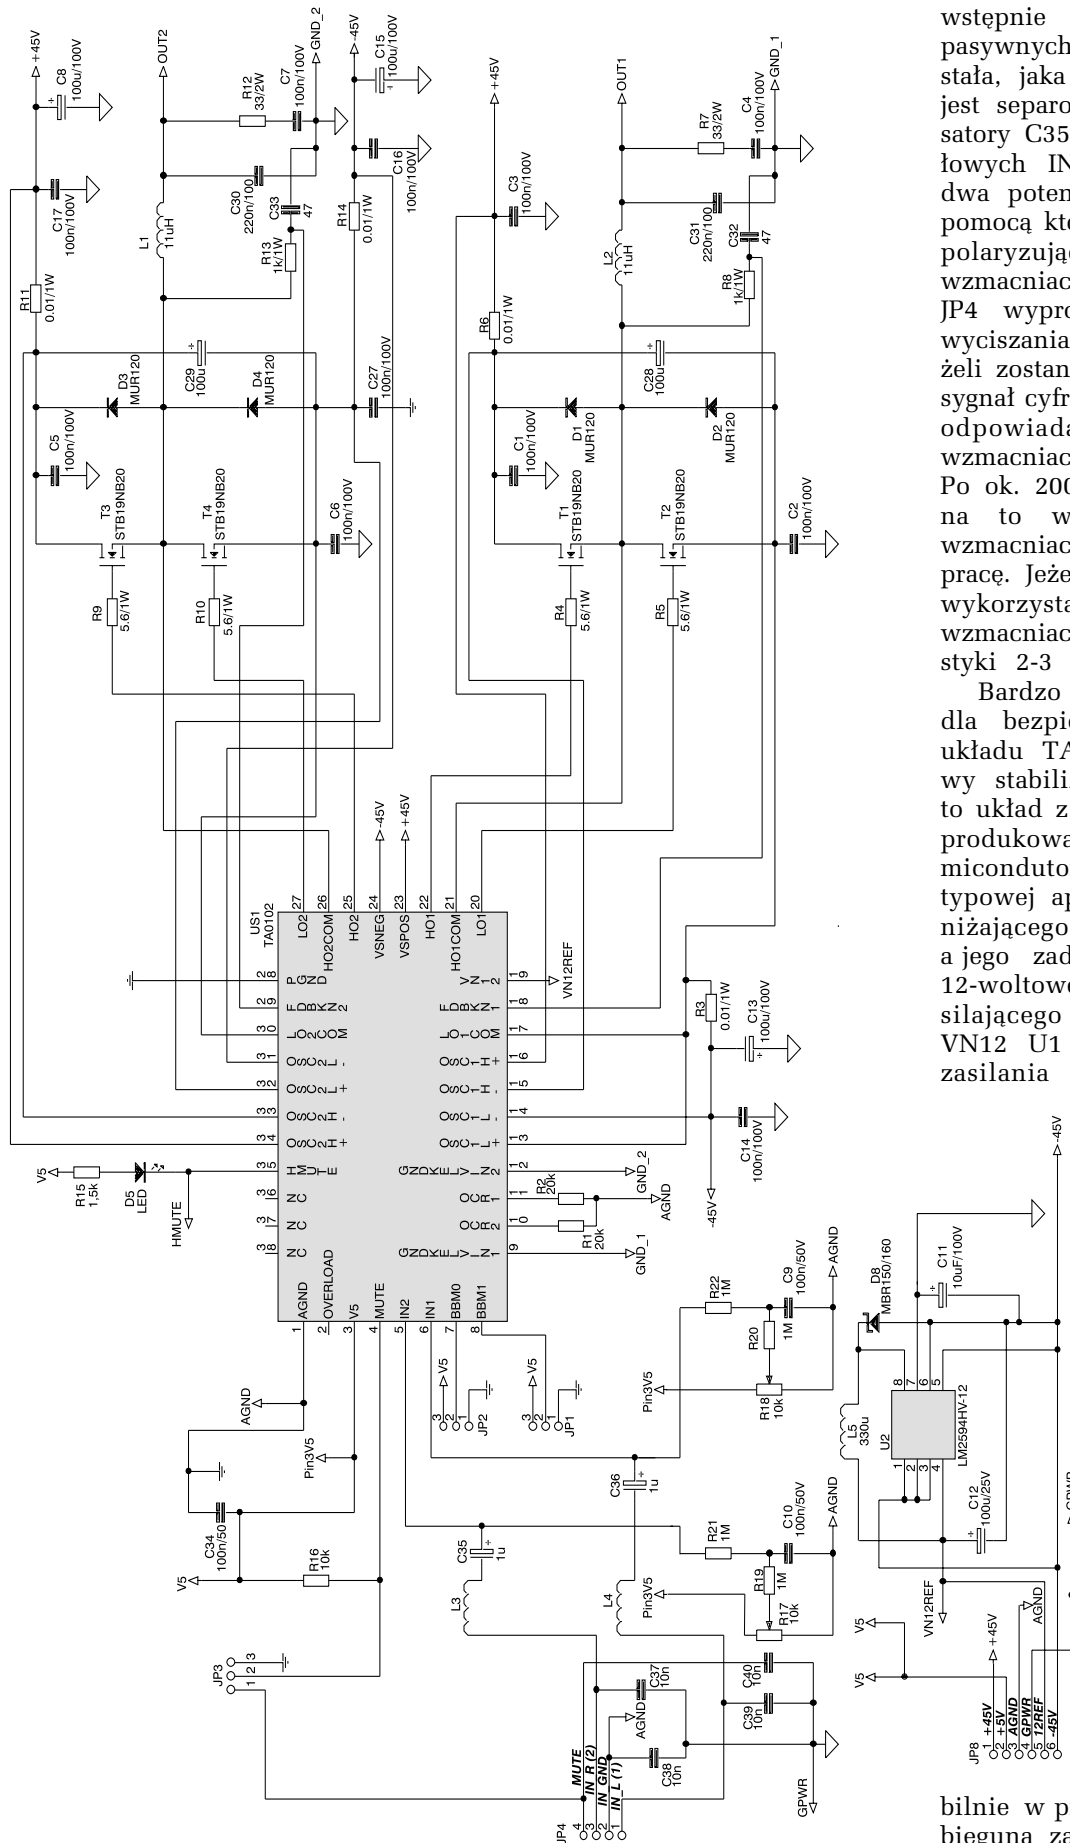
wstępnie
pasywnych
stała, jaka
jest separo
satory C35
łowych IN
dwa poten
pomocą kt
polaryzują
wzmacniac
JP4 wypro
wyciszania
żeli zostan
sygnał cyfr
odpowiada
wzmacniac
Po ok. 200
na to w
wzmacniac
pracę. Jeże
wykorzysta
wzmacniac
styki 2-3

Bardzo
dla bezpie
układu TA
wy stabili
to układ z
produkowa
miconduto
typowej ap
niżającego
a jego zad
12-woltowe
silającego
VN12 U1
zasilania

bilnie w p
bieguna za

+45V C8 100u/100V OUT2 R12 33/2W C7 100n/100V GND_2 -45V C15 100u/100V C17 100n/100V L1 11uH C30 220n/100 C33 47 R13 1k/1W R14 0.01/1W C16 100n/100V +45V C3 100n/100V OUT1 R7 33/2W C4 100n/100V GND_1 C31 220n/100 C32 47 L2 11uH R8 1k/1W R11 0.01/1W R6 0.01/1W C29 100u D3 MUR120 D4 MUR120 C27 100n/100V C28 100u D1 MUR120 D2 MUR120 C5 100n/100V C1 100n/100V T3 STB19NB20 T4 STB19NB20 C6 100n/100V T1 STB19NB20 T2 STB19NB20 C2 100n/100V R9 5.6/1W R10 5.6/1W R4 5.6/1W R5 5.6/1W

US1 TA0102 LO2 HO2COM HO2 VSNEG VSPOS HO1 HO1COM LO1 -45V +45V PGND FDBKN2 LO2COM OSC2L- OSC2L+ OSC2H- OSC2H+ HMUTE NC NC NC AGND OVERLOAD V5 MUTE IN2 IN1 BBM0 BBM1 VN12 VN12REF FDBKN1 LO1COM OSC1H+ OSC1H- OSC1L- OSC1L+ GNDKELVN2 OCR1 OCR2 GNDKELVN1 R3 0.01/1W C13 100u/100V C14 100n/100V -45V R2 20k R1 20k GND_2 AGND GND_1 V5 R15 1,5k D5 LED HMUTE

AGND Pin3V5 C34 100n/50 V5 R16 10k JP3 1 2 3 V5 JP2 V5 JP1 R22 1M C9 100n/50V AGND R20 1M Pin3V5 R18 10k C36 1u C35 1u L3 L4 Pin3V5 R21 1M C10 100n/50V AGND R19 1M R17 10k C37 10n AGND C40 10n C39 10n C38 10n GPWR JP4 MUTE IN R (2) IN GND IN L (1)

D8 MBR150/160 C11 10uF/100V -45V L5 330u U2 LM2594HV-12 C12 100u/25V V5 V5 VN12REF +45V AGND JP8 +45V +5V AGND GPWR 12REF -45V